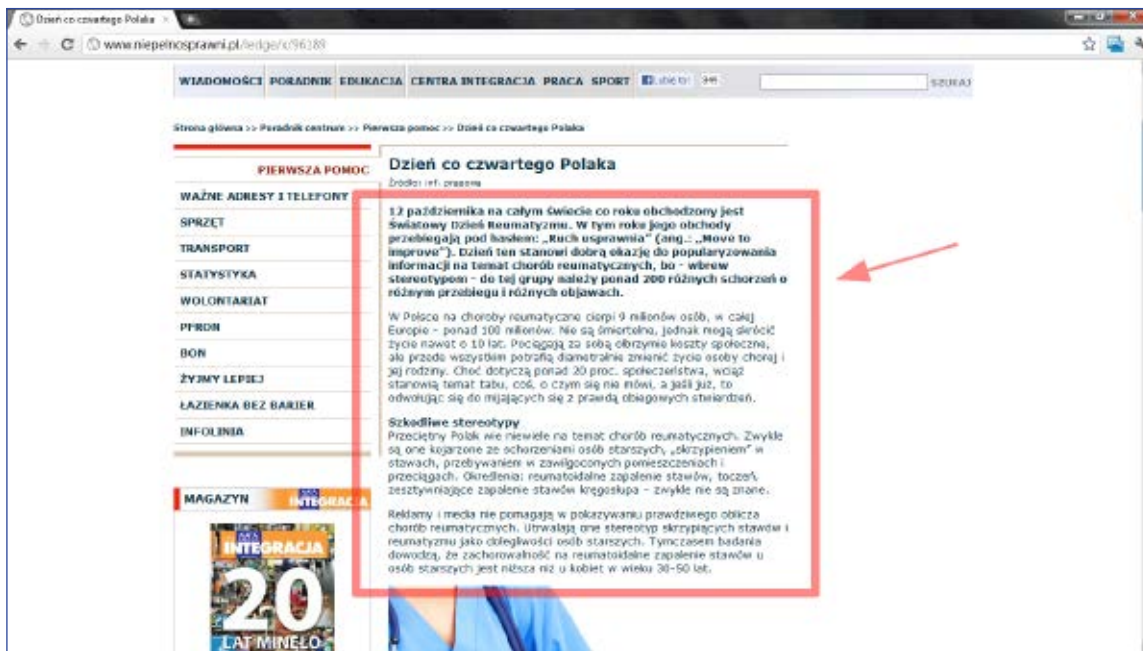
Dzień co czwartego Polaka ×

www.niepelnosprawni.pl/ledge/x/96289

WIADOMOŚCI PORADNIK EDUKACJA CENTRA INTEGRACJA PRACA SPORT Lubię to! 346 SZUKAJ

Strona główna >> Poradnik centrum >> Pierwsza pomoc >> Dzień co czwartego Polaka

PIERWSZA POMOC

WAŻNE ADRESY I TELEFONY

SPRZĘT

TRANSPORT

STATYSTYKA

WOLONTARIAT

PFRON

BON

ŻYJMY LEPIEJ

ŁAZIENKA BEZ BARIER

INFOLINIA

MAGAZYN INTEGRACJA

INTEGRACJA

20

LAT MINĘŁO

Dzień co czwartego Polaka

Źródło: inf. prasowa

12 października na całym świecie co roku obchodzony jest Światowy Dzień Reumatyzmu. W tym roku jego obchody przebiegają pod hasłem: „Ruch usprawnia" (ang.: „Move to improve"). Dzień ten stanowi dobrą okazję do popularyzowania informacji na temat chorób reumatycznych, bo - wbrew stereotypom - do tej grupy należy ponad 200 różnych schorzeń o różnym przebiegu i różnych objawach.

W Polsce na choroby reumatyczne cierpi 9 milionów osób, w całej Europie - ponad 100 milionów. Nie są śmiertelne, jednak mogą skrócić życie nawet o 10 lat. Pociągają za sobą olbrzymie koszty społeczne, ale przede wszystkim potrafią diametralnie zmienić życie osoby chorej i jej rodziny. Choć dotyczą ponad 20 proc. społeczeństwa, wciąż stanowią temat tabu, coś, o czym się nie mówi, a jeśli już, to odwołując się do mijających się z prawdą obiegowych stwierdzeń.

Szkodliwe stereotypy
Przeciętny Polak wie niewiele na temat chorób reumatycznych. Zwykle są one kojarzone ze schorzeniami osób starszych, „skrzypieniem" w stawach, przebywaniem w zawilgoconych pomieszczeniach i przeciągach. Określenia: reumatoidalne zapalenie stawów, toczeń, zesztywniające zapalenie stawów kręgosłupa - zwykle nie są znane.

Reklamy i media nie pomagają w pokazywaniu prawdziwego oblicza chorób reumatycznych. Utrwalają one stereotyp skrzypiących stawów i reumatyzmu jako dolegliwości osób starszych. Tymczasem badania dowodzą, że zachorowalność na reumatoidalne zapalenie stawów u osób starszych jest niższa niż u kobiet w wieku 30-50 lat.